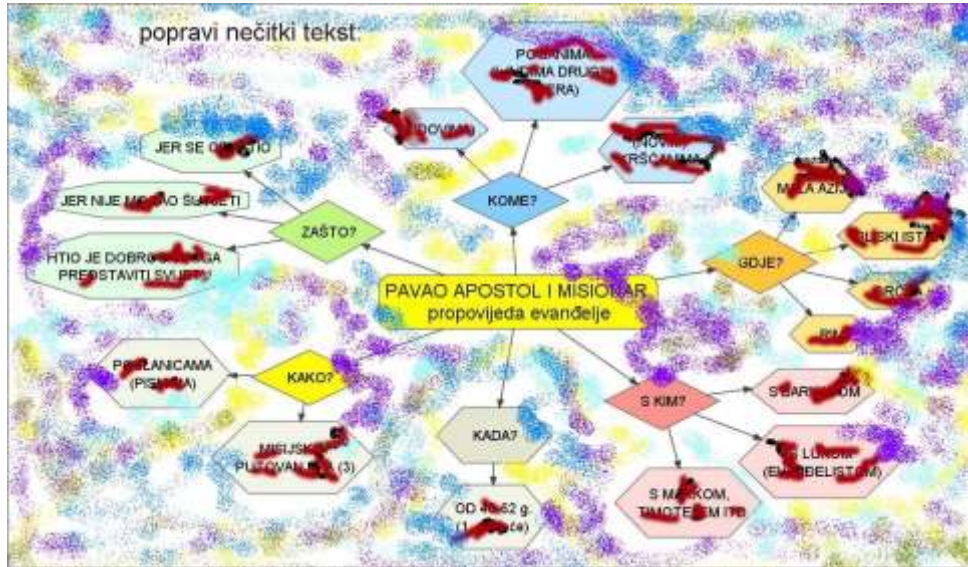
popravi nečitki tekst:

PO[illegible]NIMA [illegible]MA DRU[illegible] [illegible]RA)

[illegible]DOV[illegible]

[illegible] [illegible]RŠ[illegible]IMA

JER SE O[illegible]TIO

JER NIJE M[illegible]O ŠUTJETI

HTIO JE DOBRO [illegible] PREDSTAVITI SV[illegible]

KOME?

ZAŠTO?

PAVAO APOSTOL I MISIO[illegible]AR
propovijeda evanđelje

GDJE?

M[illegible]LA AZI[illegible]

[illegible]LSKI IST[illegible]

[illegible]RO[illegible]

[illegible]

P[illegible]LANICAMA (PIS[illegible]A)

KAKO?

MISIJSK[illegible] PUTOVAN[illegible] (3)

KADA?

OD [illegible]-62 g. (1.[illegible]će)

S KIM?

S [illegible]AR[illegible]OM

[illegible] LUKOM (E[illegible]ELIST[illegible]M)

S MARKOM, TIMOTE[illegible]EM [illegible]